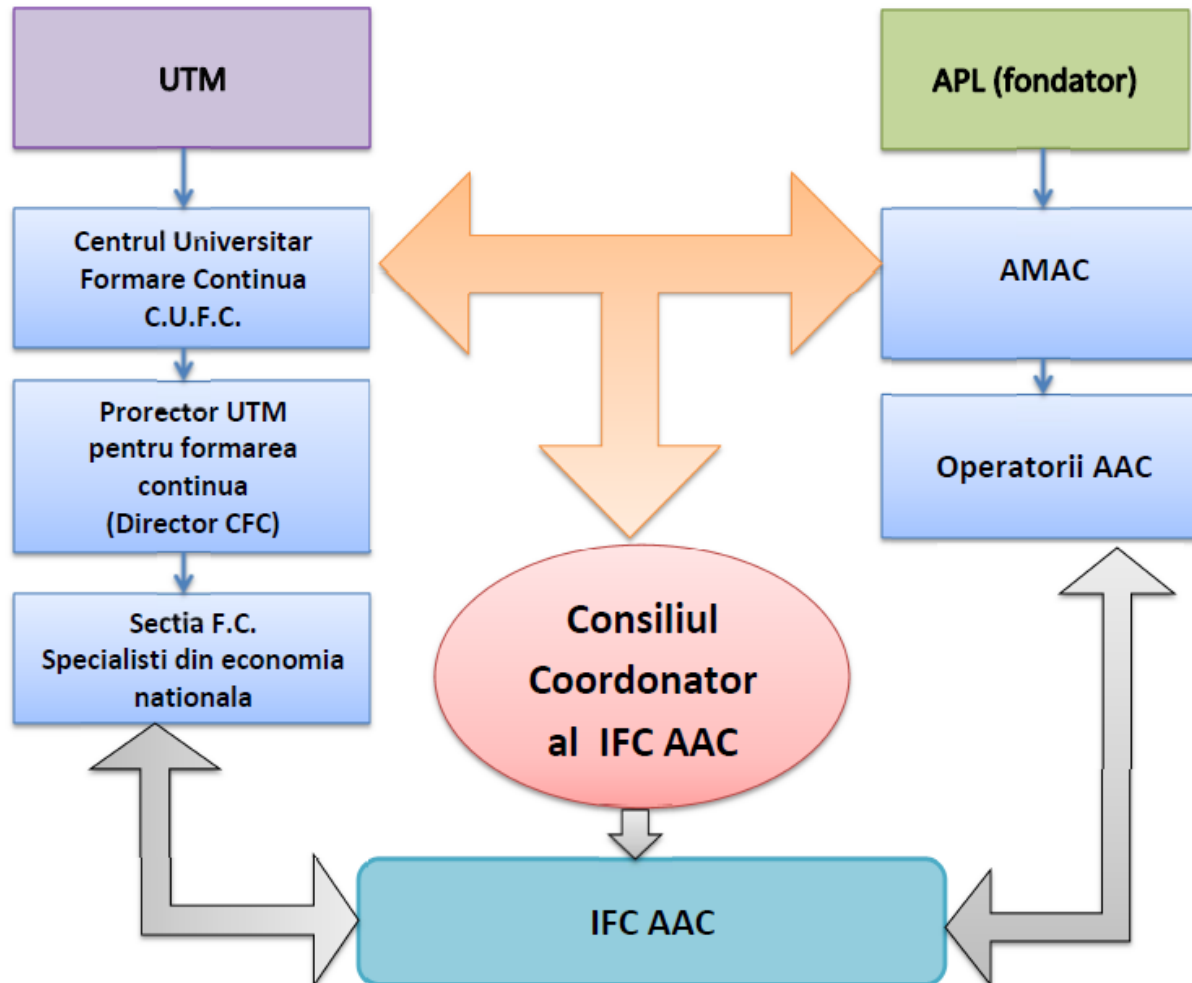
UTM

Centrul Universitar Formare Continua C.U.F.C.

Prorector UTM pentru formarea continua (Director CFC)

Sectia F.C. Specialisti din economia nationala

APL (fondator)

AMAC

Operatorii AAC

Consiliul Coordonator al IFC AAC

IFC AAC